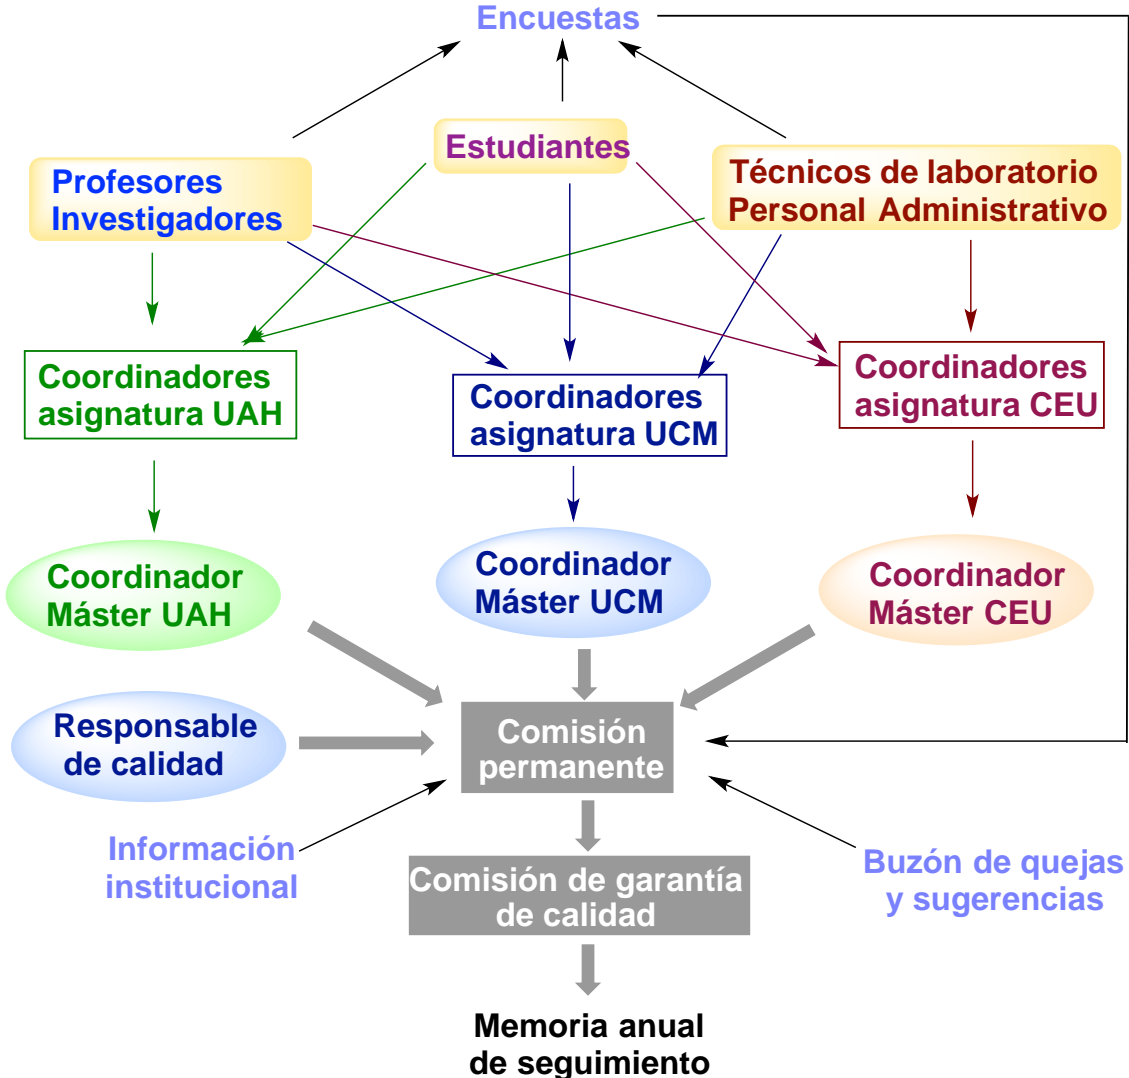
Encuestas

Profesores
Investigadores

Estudiantes

Técnicos de laboratorio
Personal Administrativo

Coordinadores
asignatura UAH

Coordinadores
asignatura UCM

Coordinadores
asignatura CEU

Coordinador
Máster UAH

Coordinador
Máster UCM

Coordinador
Máster CEU

Responsable
de calidad

Comisión
permanente

Información
institucional

Buzón de quejas
y sugerencias

Comisión de garantía
de calidad

Memoria anual
de seguimiento